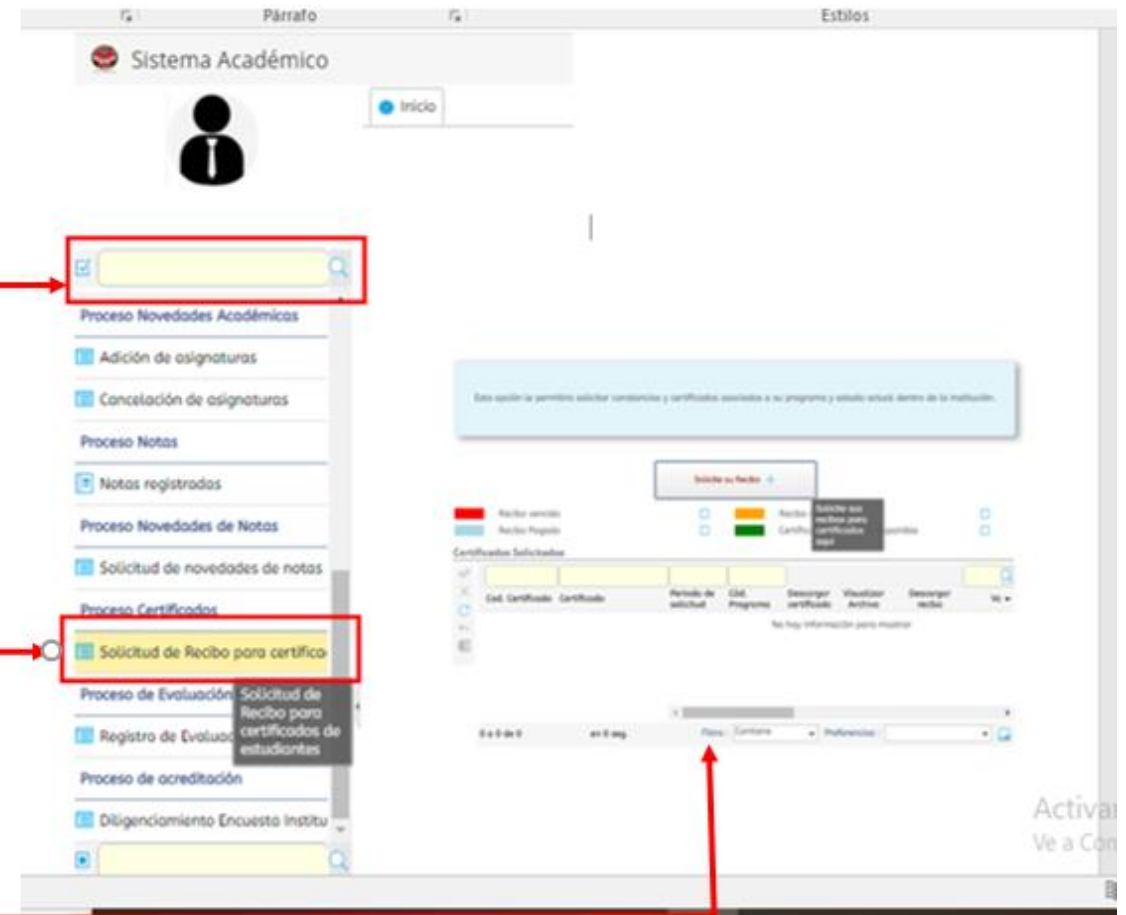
Párrafo
Estilos

Sistema Académico

Inicio

Proceso Novedades Académicos
Adición de asignaturas
Cancelación de asignaturas
Proceso Notas
Notas registradas
Proceso Novedades de Notas
Solicitud de novedades de notas
Proceso Certificados
Solicitud de Recibo para certifico
Proceso de Evaluación
Solicitud de Recibo para certificados de estudiantes
Registro de Evaluac
Proceso de acreditación
Diligenciamiento Encuesta Institu

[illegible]

Solicite su Recibo +

Recibo vencido
Recibo Pagado
Recibo
Certific
Solicite sus recibos para certificados aquí
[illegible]

Certificados Solicitados

| Cod. Certificado | Certificado | Periodo de solicitud | Cód. Programa | Descargar certificado | Visualizar Archivo | Descargar recibo | Va |
|---|---|---|---|---|---|---|---|

No hay información para mostrar

0 a 0 de 0
en 0 seg
Filtro: Contiene
Preferencias:

Activar
Ve a Con